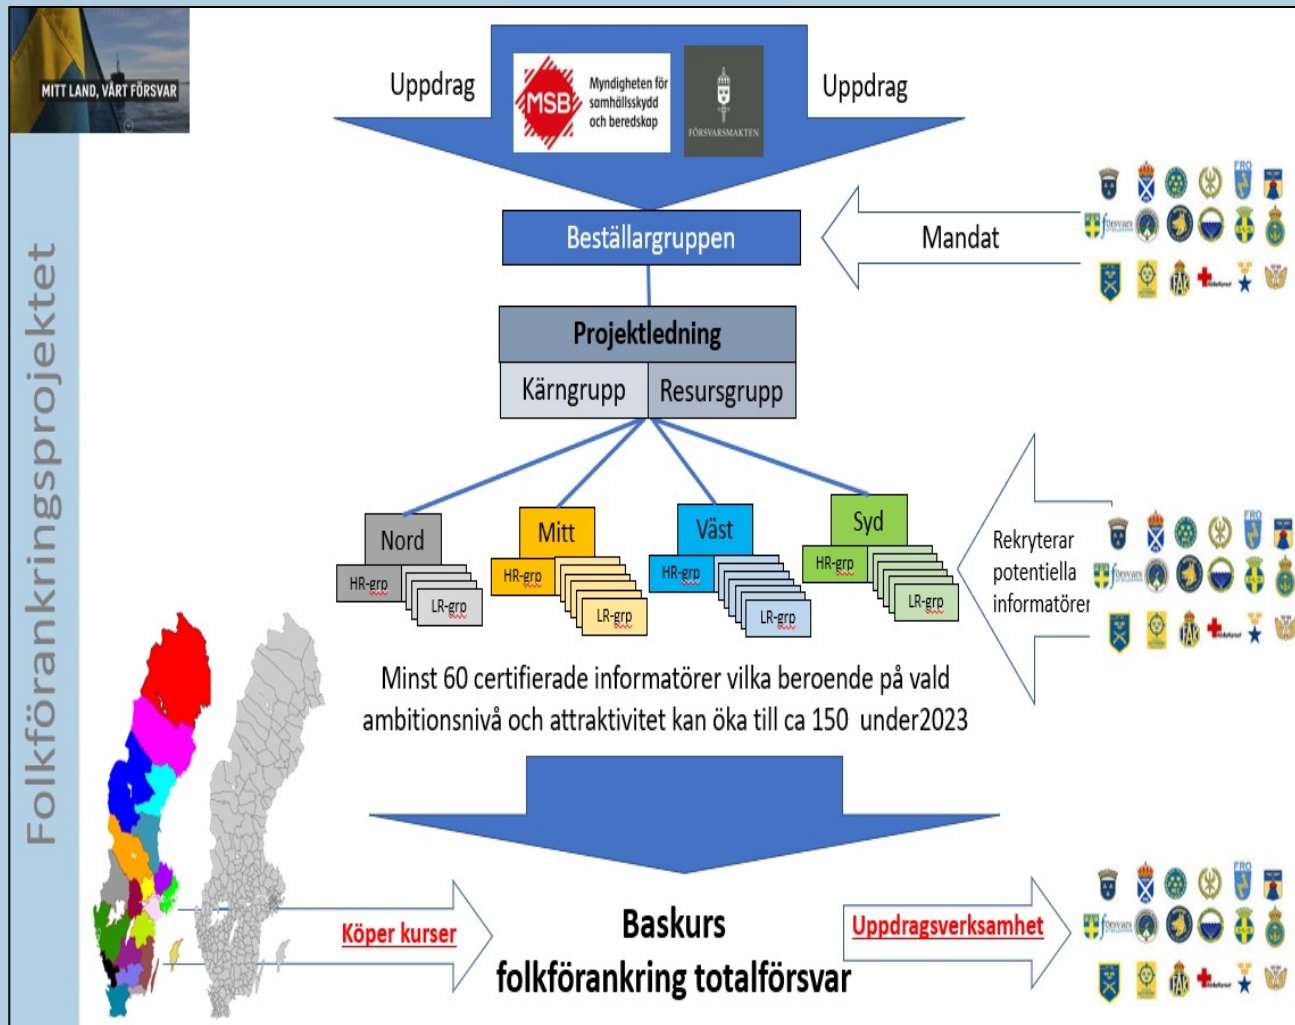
MITT LAND, VÅRT FÖRSVAR

Folkförankringsprojektet

Uppdrag

MSB Myndigheten för samhällsskydd och beredskap

FÖRSVARSMAKTEN

Uppdrag

Beställargruppen

Mandat

Projektledning

Kärngrupp

Resursgrupp

Nord

HR-grp

LR-grp

Mitt

HR-grp

LR-grp

Väst

HR-grp

LR-grp

Syd

HR-grp

LR-grp

Rekryterar potentiella informatörer

Minst 60 certifierade informatörer vilka beroende på vald ambitionsnivå och attraktivitet kan öka till ca 150 under2023

Köper kurser

Baskurs folkförankring totalförsvar

Uppdragsverksamhet